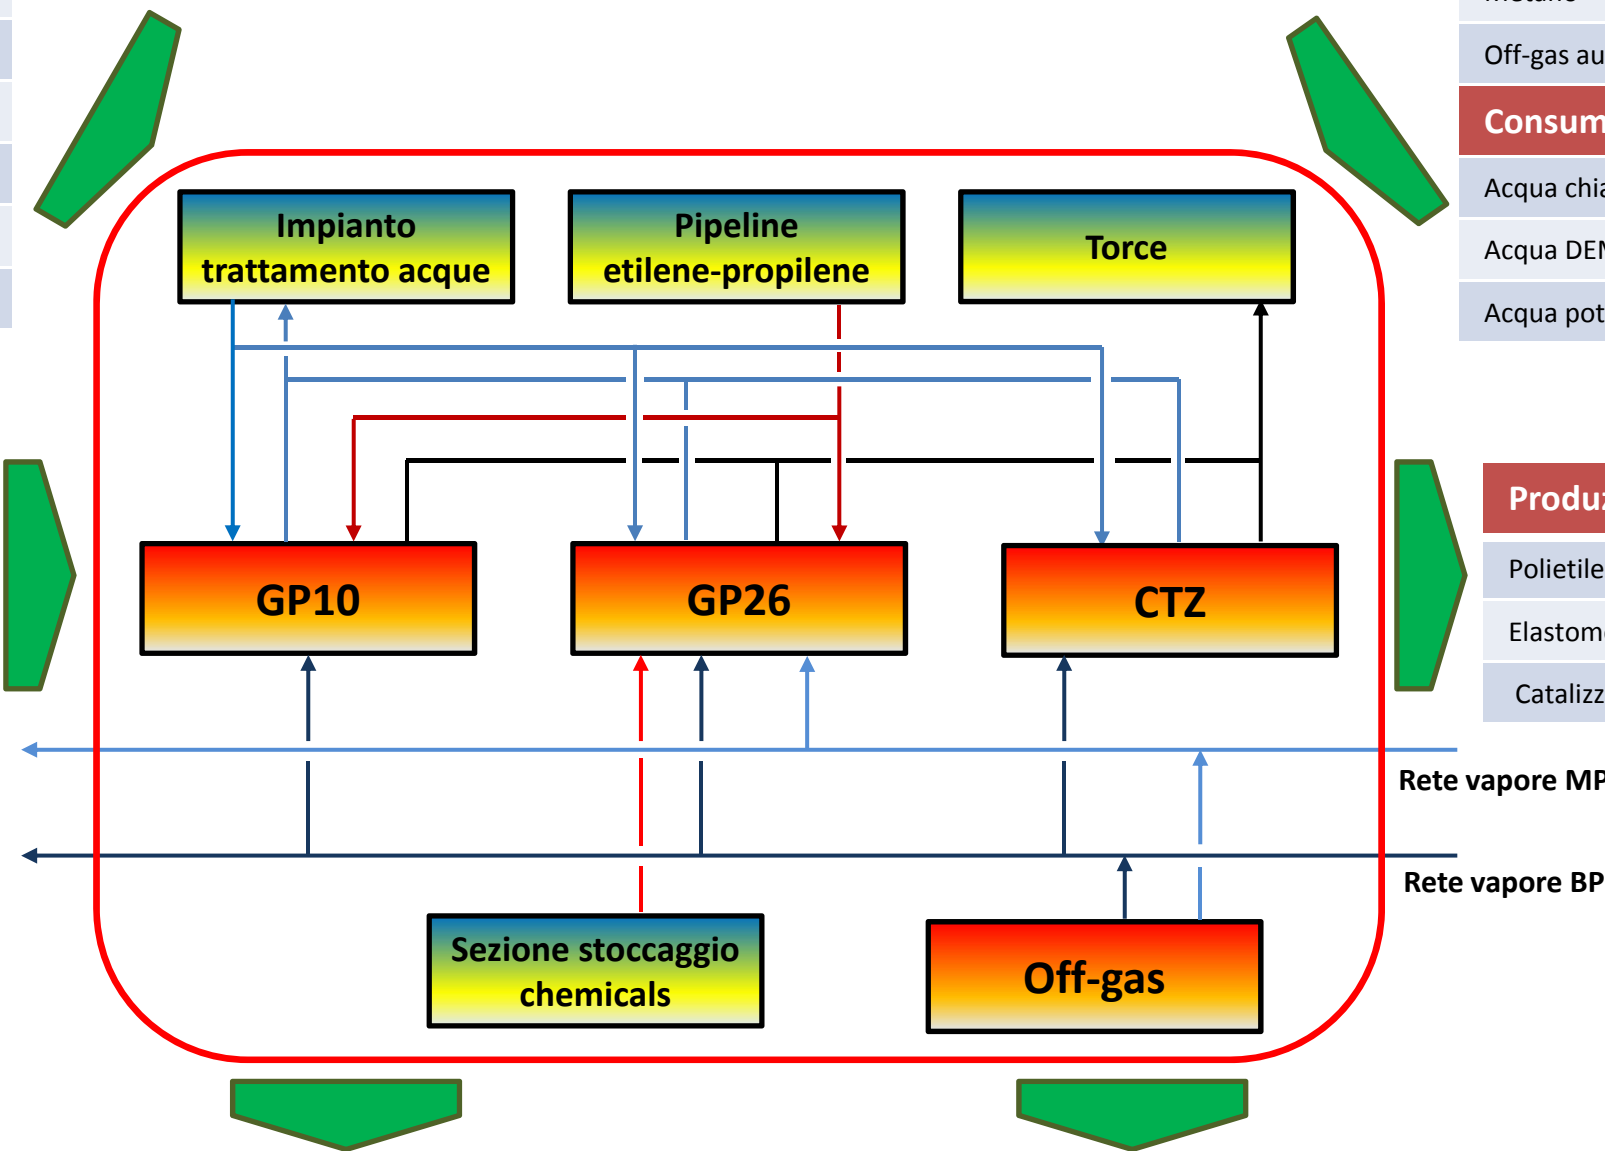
Off-gas au

Consum

Acqua chia

Acqua DEI

Acqua pot

Impianto trattamento acque

Pipeline etilene-propilene

Torce

GP10

GP26

CTZ

Produ

Polietile

Elastom

Catalizz

Rete vapore MP

Rete vapore BP

Sezione stoccaggio chemicals

Off-gas